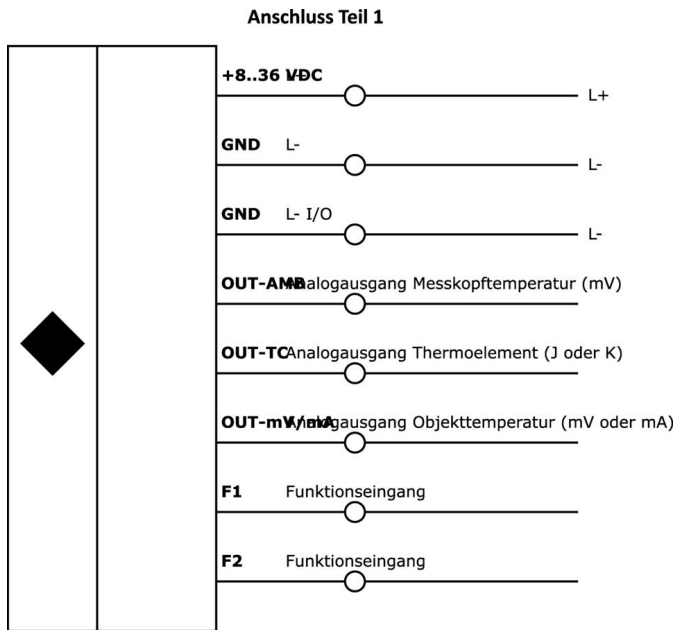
Anschluss Teil 1

+8..36 VDC L+

GND L- L-

GND L- I/O L-

OUT-AMB Analogausgang Messkopftemperatur (mV)

OUT-TC Analogausgang Thermoelement (J oder K)

OUT-mV/mA Analogausgang Objekttemperatur (mV oder mA)

F1 Funktionseingang

F2 Funktionseingang